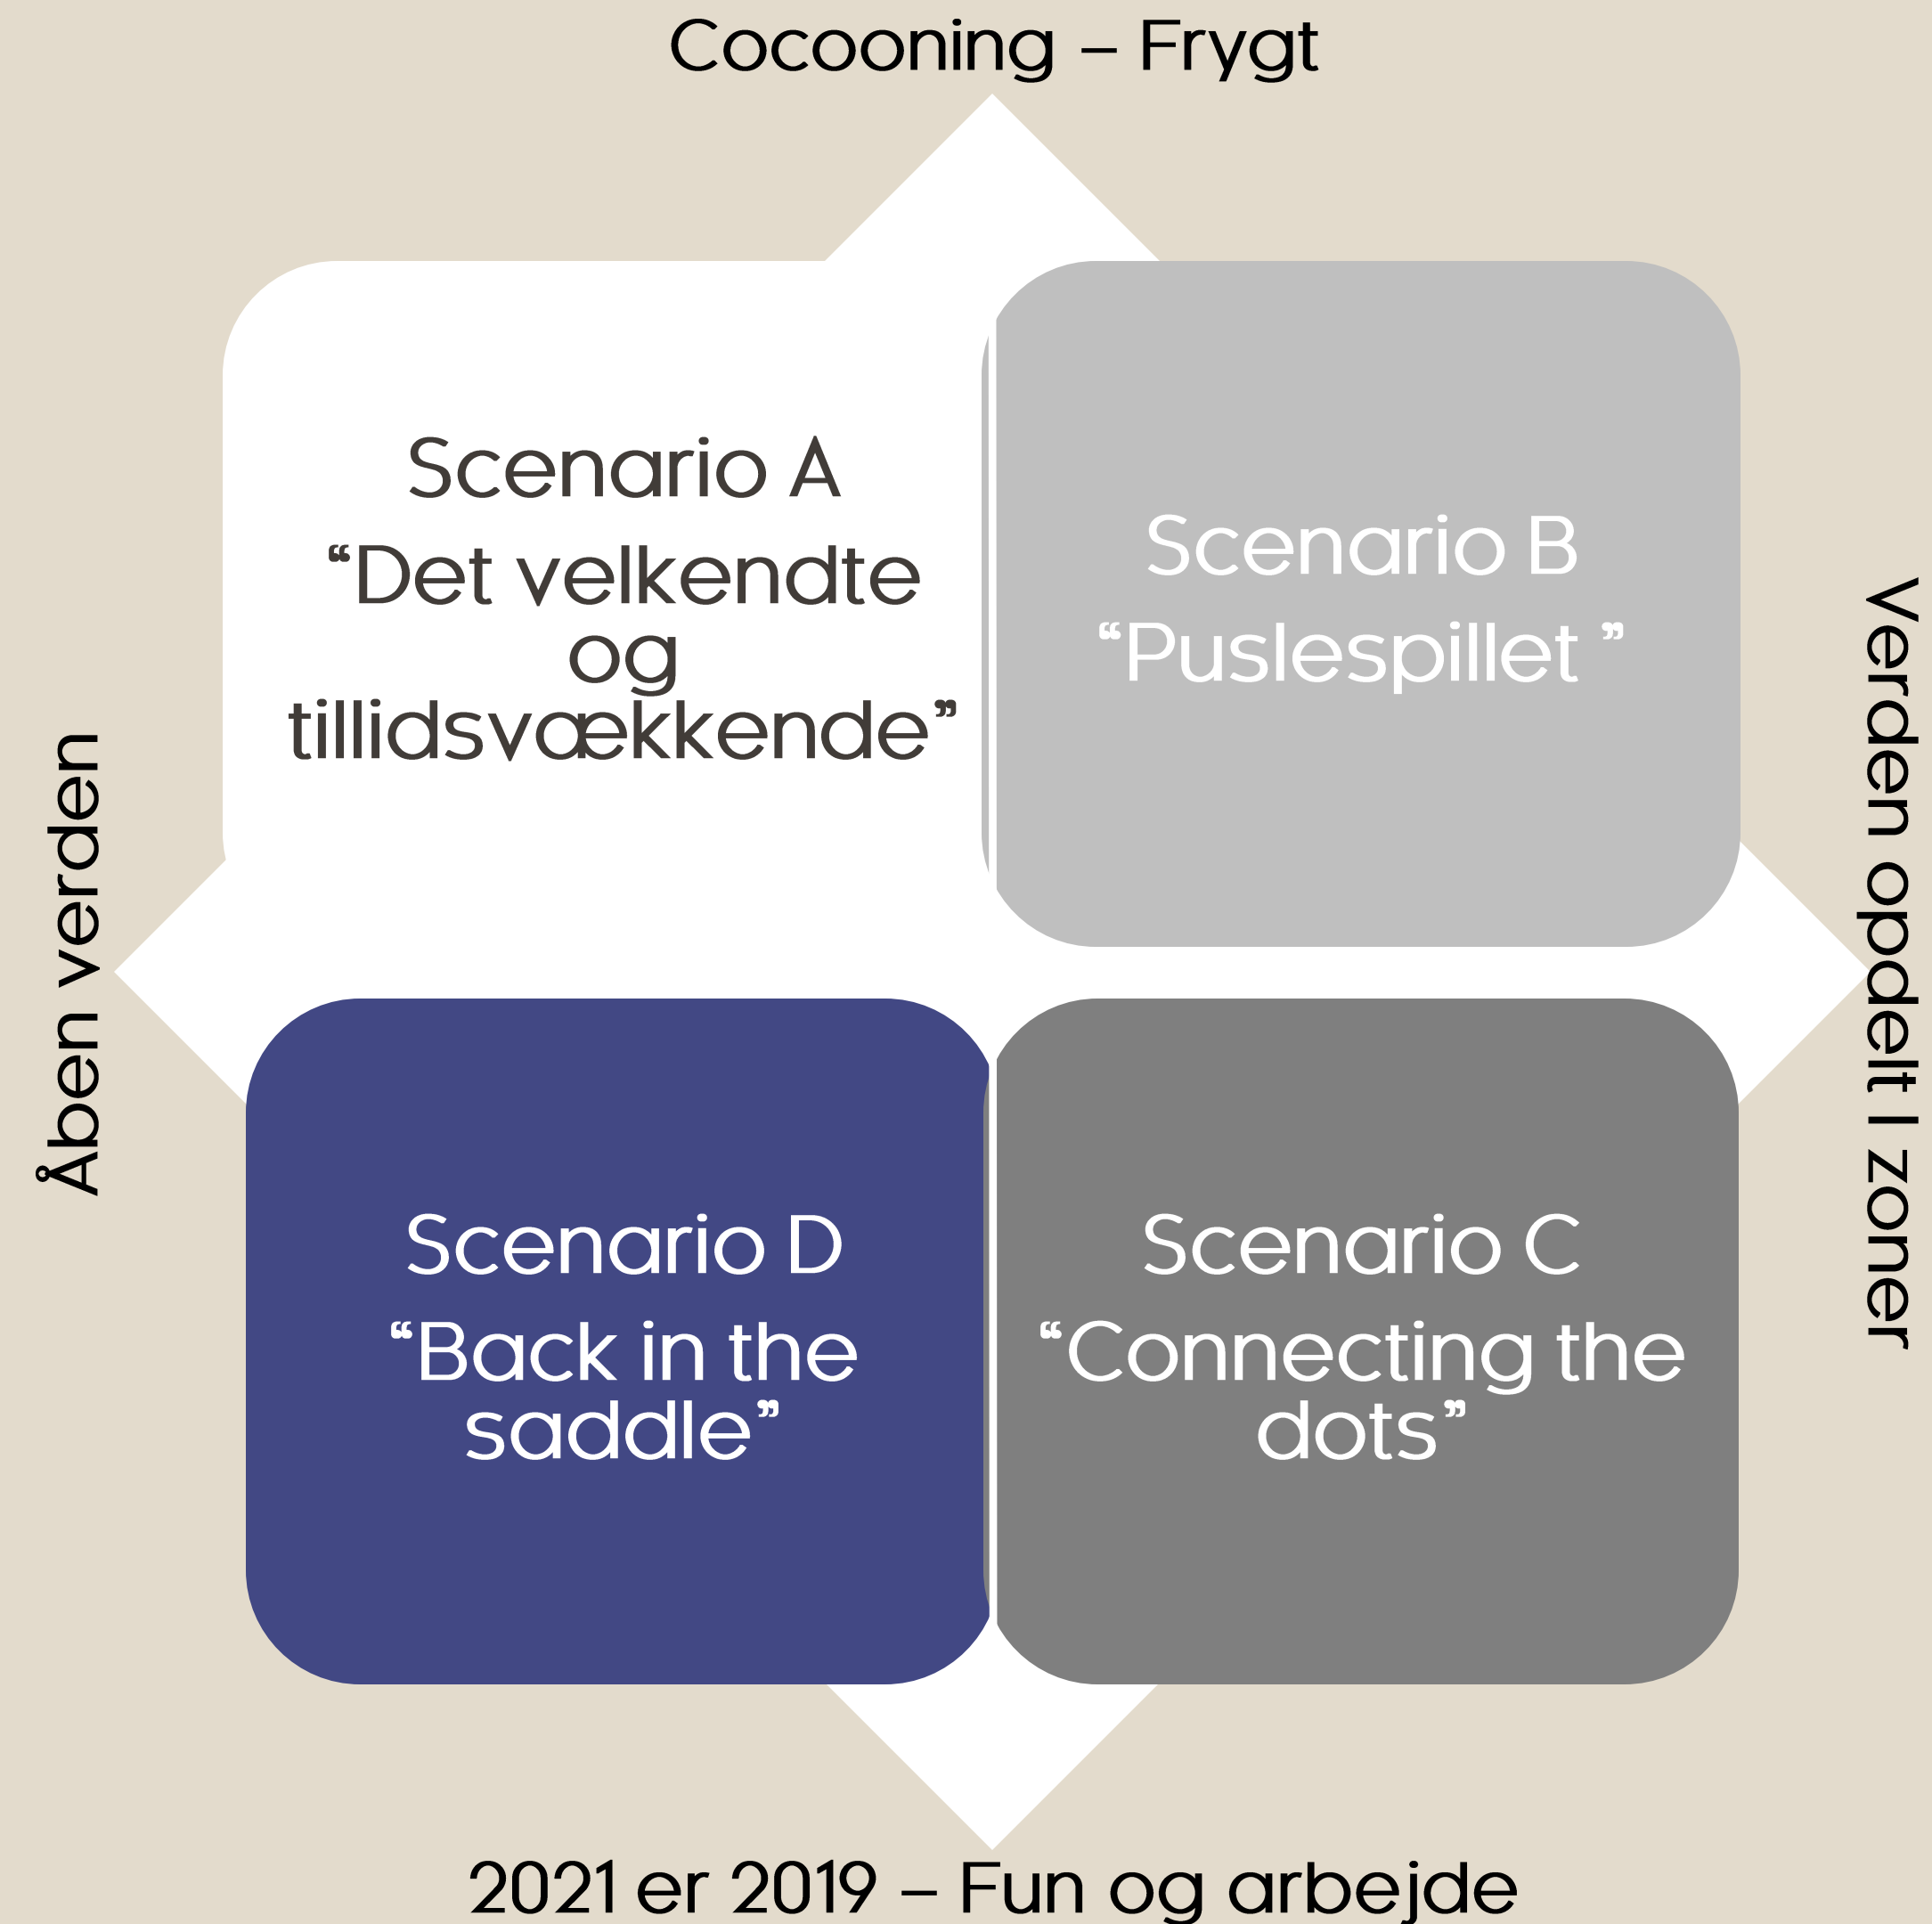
Cocooning – Frygt

Scenario A
“Det velkendte og tillidsvækkende”

Scenario B
“Puslespillet ”

Åben verden

Verden opdelt I zoner

Scenario D
“Back in the saddle”

Scenario C
“Connecting the dots”

2021 er 2019 – Fun og arbejde